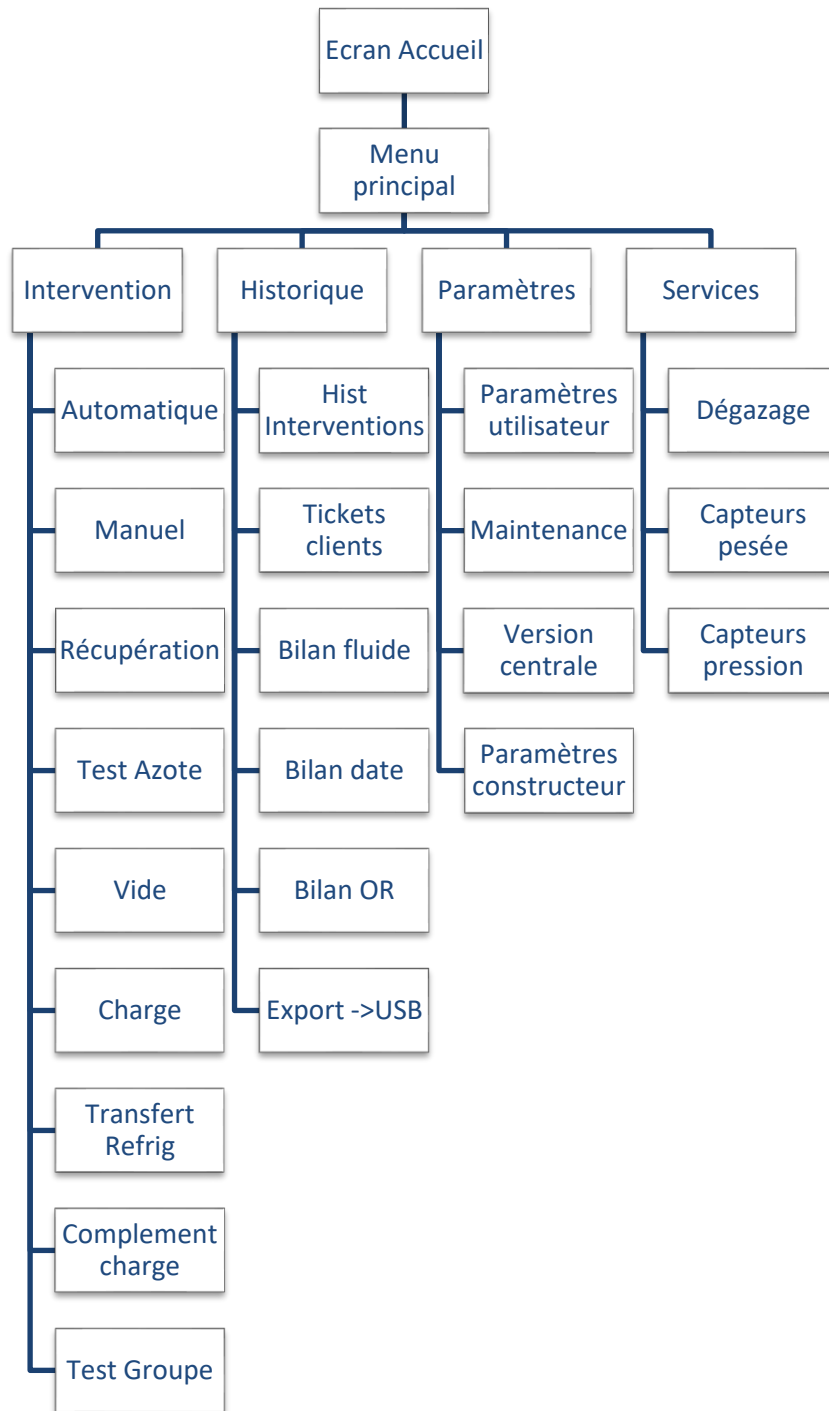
Ecran Accueil

Menu principal

Intervention

Automatique

Manuel

Récupération

Test Azote

Vide

Charge

Transfert Refrig

Complement charge

Test Groupe

Historique

Hist Interventions

Tickets clients

Bilan fluide

Bilan date

Bilan OR

Export ->USB

Paramètres

Paramètres utilisateur

Maintenance

Version centrale

Paramètres constructeur

Services

Dégazage

Capteurs pesée

Capteurs pression